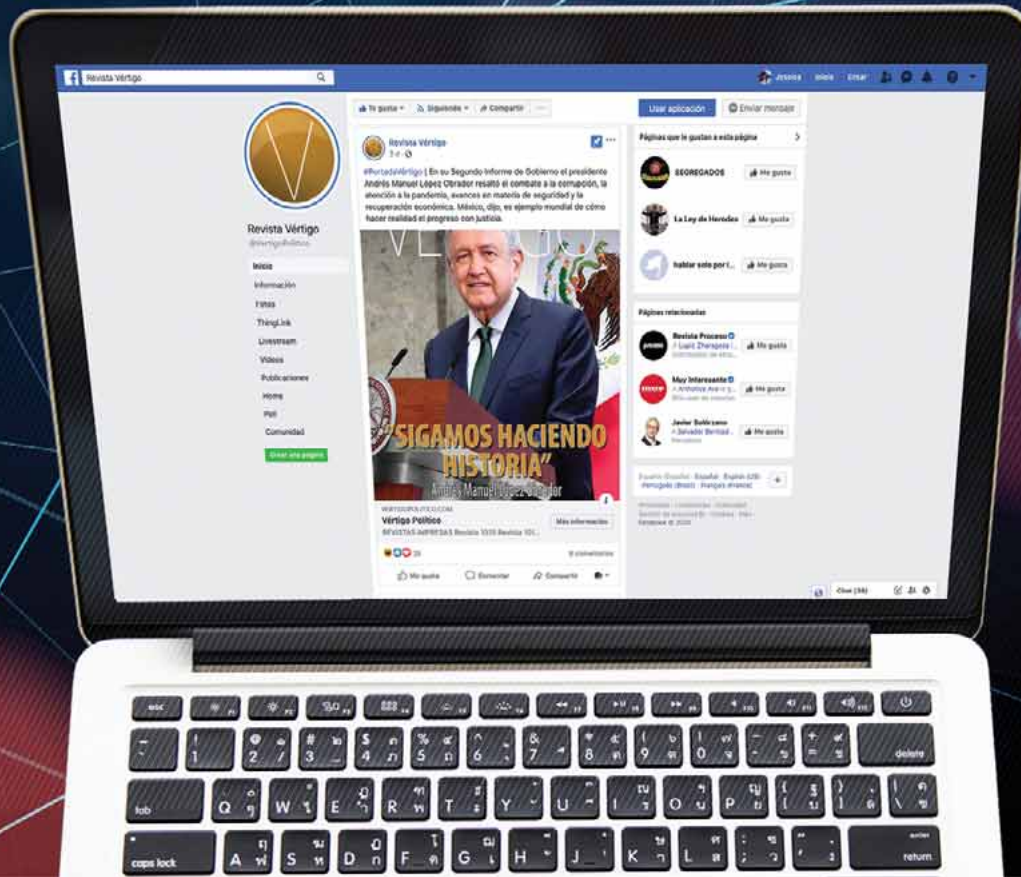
Revista Vértigo

Jessica Inicio Crear

Revista Vértigo
@VertigoPolitico

Inicio
Información
Fotos
ThingLink
Livestream
Videos
Publicaciones
Home
Poll
Comunidad
Crear una página

Te gusta Siguiendo Compartir ...

Usar aplicación Enviar mensaje

Revista Vértigo
3 d

#PortadaVértigo | En su Segundo Informe de Gobierno el presidente Andrés Manuel López Obrador resaltó el combate a la corrupción, la atención a la pandemia, avances en materia de seguridad y la recuperación económica. México, dijo, es ejemplo mundial de cómo hacer realidad el progreso con justicia.

"SIGAMOS HACIENDO HISTORIA"
Andrés Manuel López Obrador

VERTIGOPOLITICO.COM
Vértigo Político
REVISTAS IMPRESAS Revista 1010 Revista 101...
Más información

20
8 comentarios

Me gusta Comentar Compartir

Páginas que le gustan a esta página
SEGREGADOS Me gusta
La Ley de Herodes Me gusta
hablar solo por t... Me gusta

Páginas relacionadas
Revista Proceso Me gusta
Muy Interesante Me gusta
Javier Solórzano Me gusta

Español · English (US) · Português (Brasil) · Français (France)

Facebook © 2020

Chat (38)

esc
tab
caps lock
delete
return